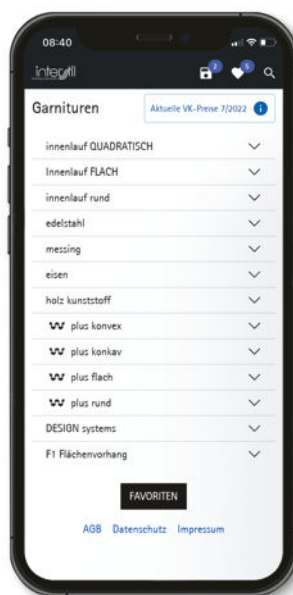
08:40

interstil

2

5

Garnituren

Aktuelle VK-Preise 7/2022

innenlauf QUADRATISCH

Innenlauf FLACH

innenlauf rund

edelstahl

messing

eisen

holz kunststoff

plus konvex

plus konkav

plus flach

plus rund

DESIGN systems

F1 Flächenvorhang

FAVORITEN

AGB Datenschutz Impressum